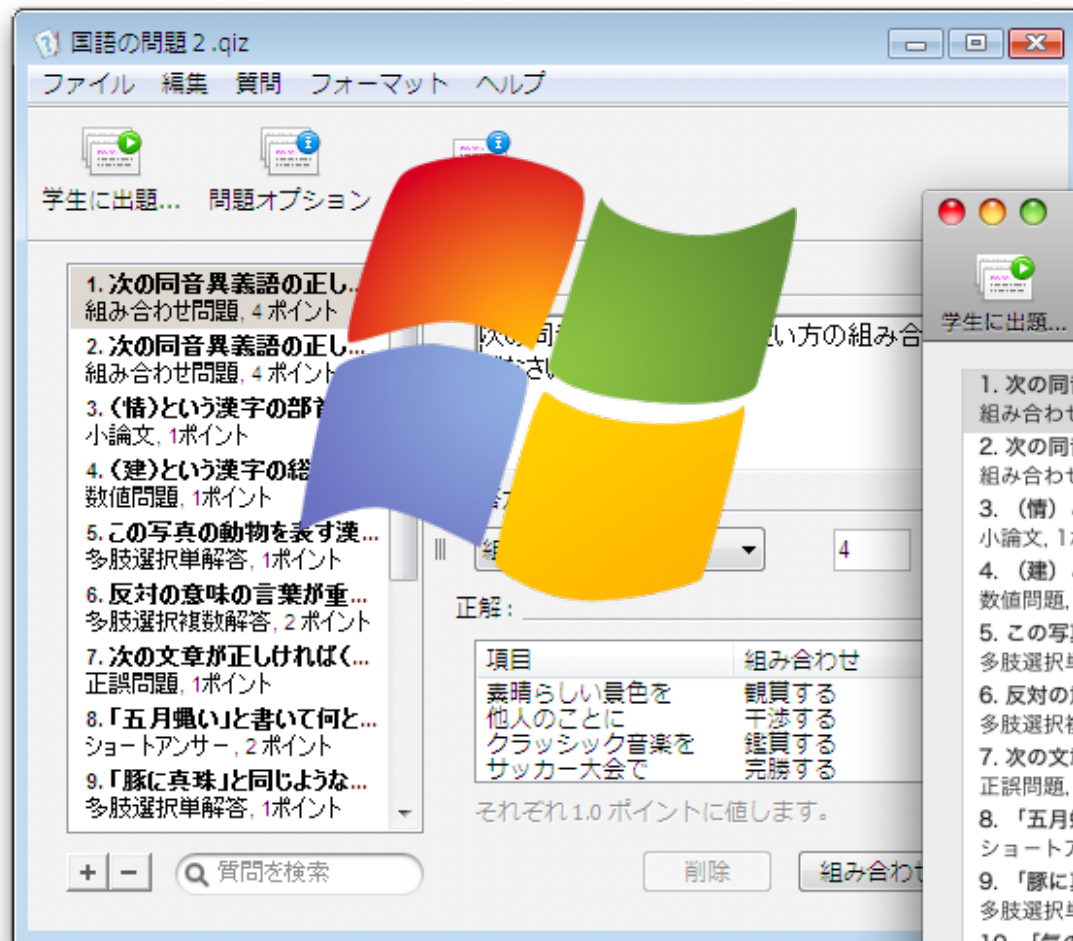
国語の問題 2 .qiz

ファイル 編集 質問 フォーマット ヘルプ

学生に出題... 問題オプション

1. 次の同音異義語の正し...
組み合わせ問題, 4 ポイント
2. 次の同音異義語の正し...
組み合わせ問題, 4 ポイント
3.（情）という漢字の部首
小論文, 1ポイント
4.（建）という漢字の総
数値問題, 1ポイント
5. この写真の動物を表す漢...
多肢選択単解答, 1ポイント
6. 反対の意味の言葉が重...
多肢選択複数解答, 2 ポイント
7. 次の文章が正しければ(...
正誤問題, 1ポイント
8.「五月蝿い」と書いて何と...
ショートアンサー , 2 ポイント
9.「豚に真珠」と同じような...
多肢選択単解答, 1ポイント

次の同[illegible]い方の組み合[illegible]
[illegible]なさい

4

正解 :

| 項目 | 組み合わせ |
|---|---|
| 素晴らしい景色を | 観賞する |
| 他人のことに | 干渉する |
| クラッシック音楽を | 鑑賞する |
| サッカー大会で | 完勝する |

それぞれ 1.0 ポイントに値します。

+ −
質問を検索

削除
組み合わせ

学生に出題...

1. 次の同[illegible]
組み合わ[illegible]
2. 次の同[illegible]
組み合わ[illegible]
3. (情) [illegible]
小論文, 1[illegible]
4. (建) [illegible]
数値問題, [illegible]
5. この写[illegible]
多肢選択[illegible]
6. 反対の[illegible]
多肢選択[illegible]
7. 次の文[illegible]
正誤問題, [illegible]
8. 「五月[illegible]
ショートア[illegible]
9. 「豚に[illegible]
多肢選択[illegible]
10. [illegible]